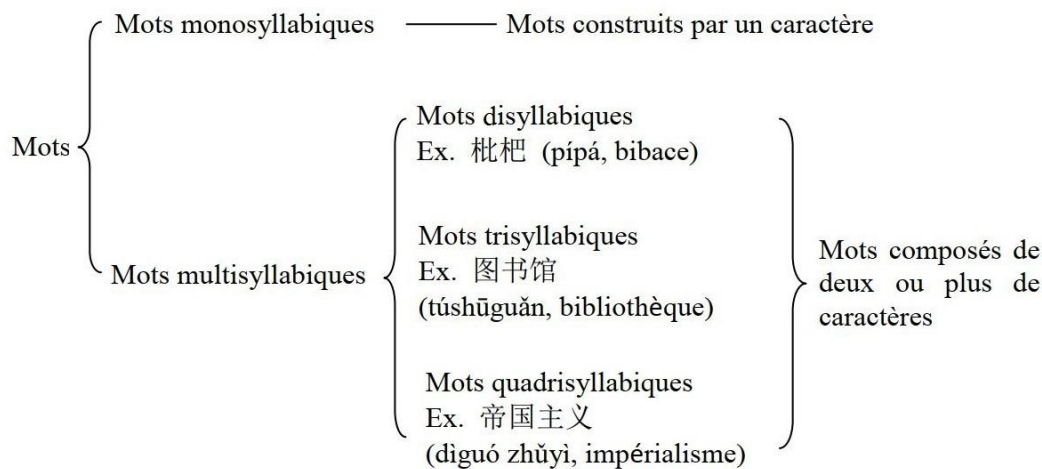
Mots

Mots monosyllabiques —— Mots construits par un caractère

Mots multisyllabiques

Mots disyllabiques
Ex. 枇杷 (pípá, bibace)

Mots trisyllabiques
Ex. 图书馆
(túshūguǎn, bibliothèque)

Mots quadrisyllabiques
Ex. 帝国主义
(dìguó zhǔyì, impérialisme)

Mots composés de deux ou plus de caractères